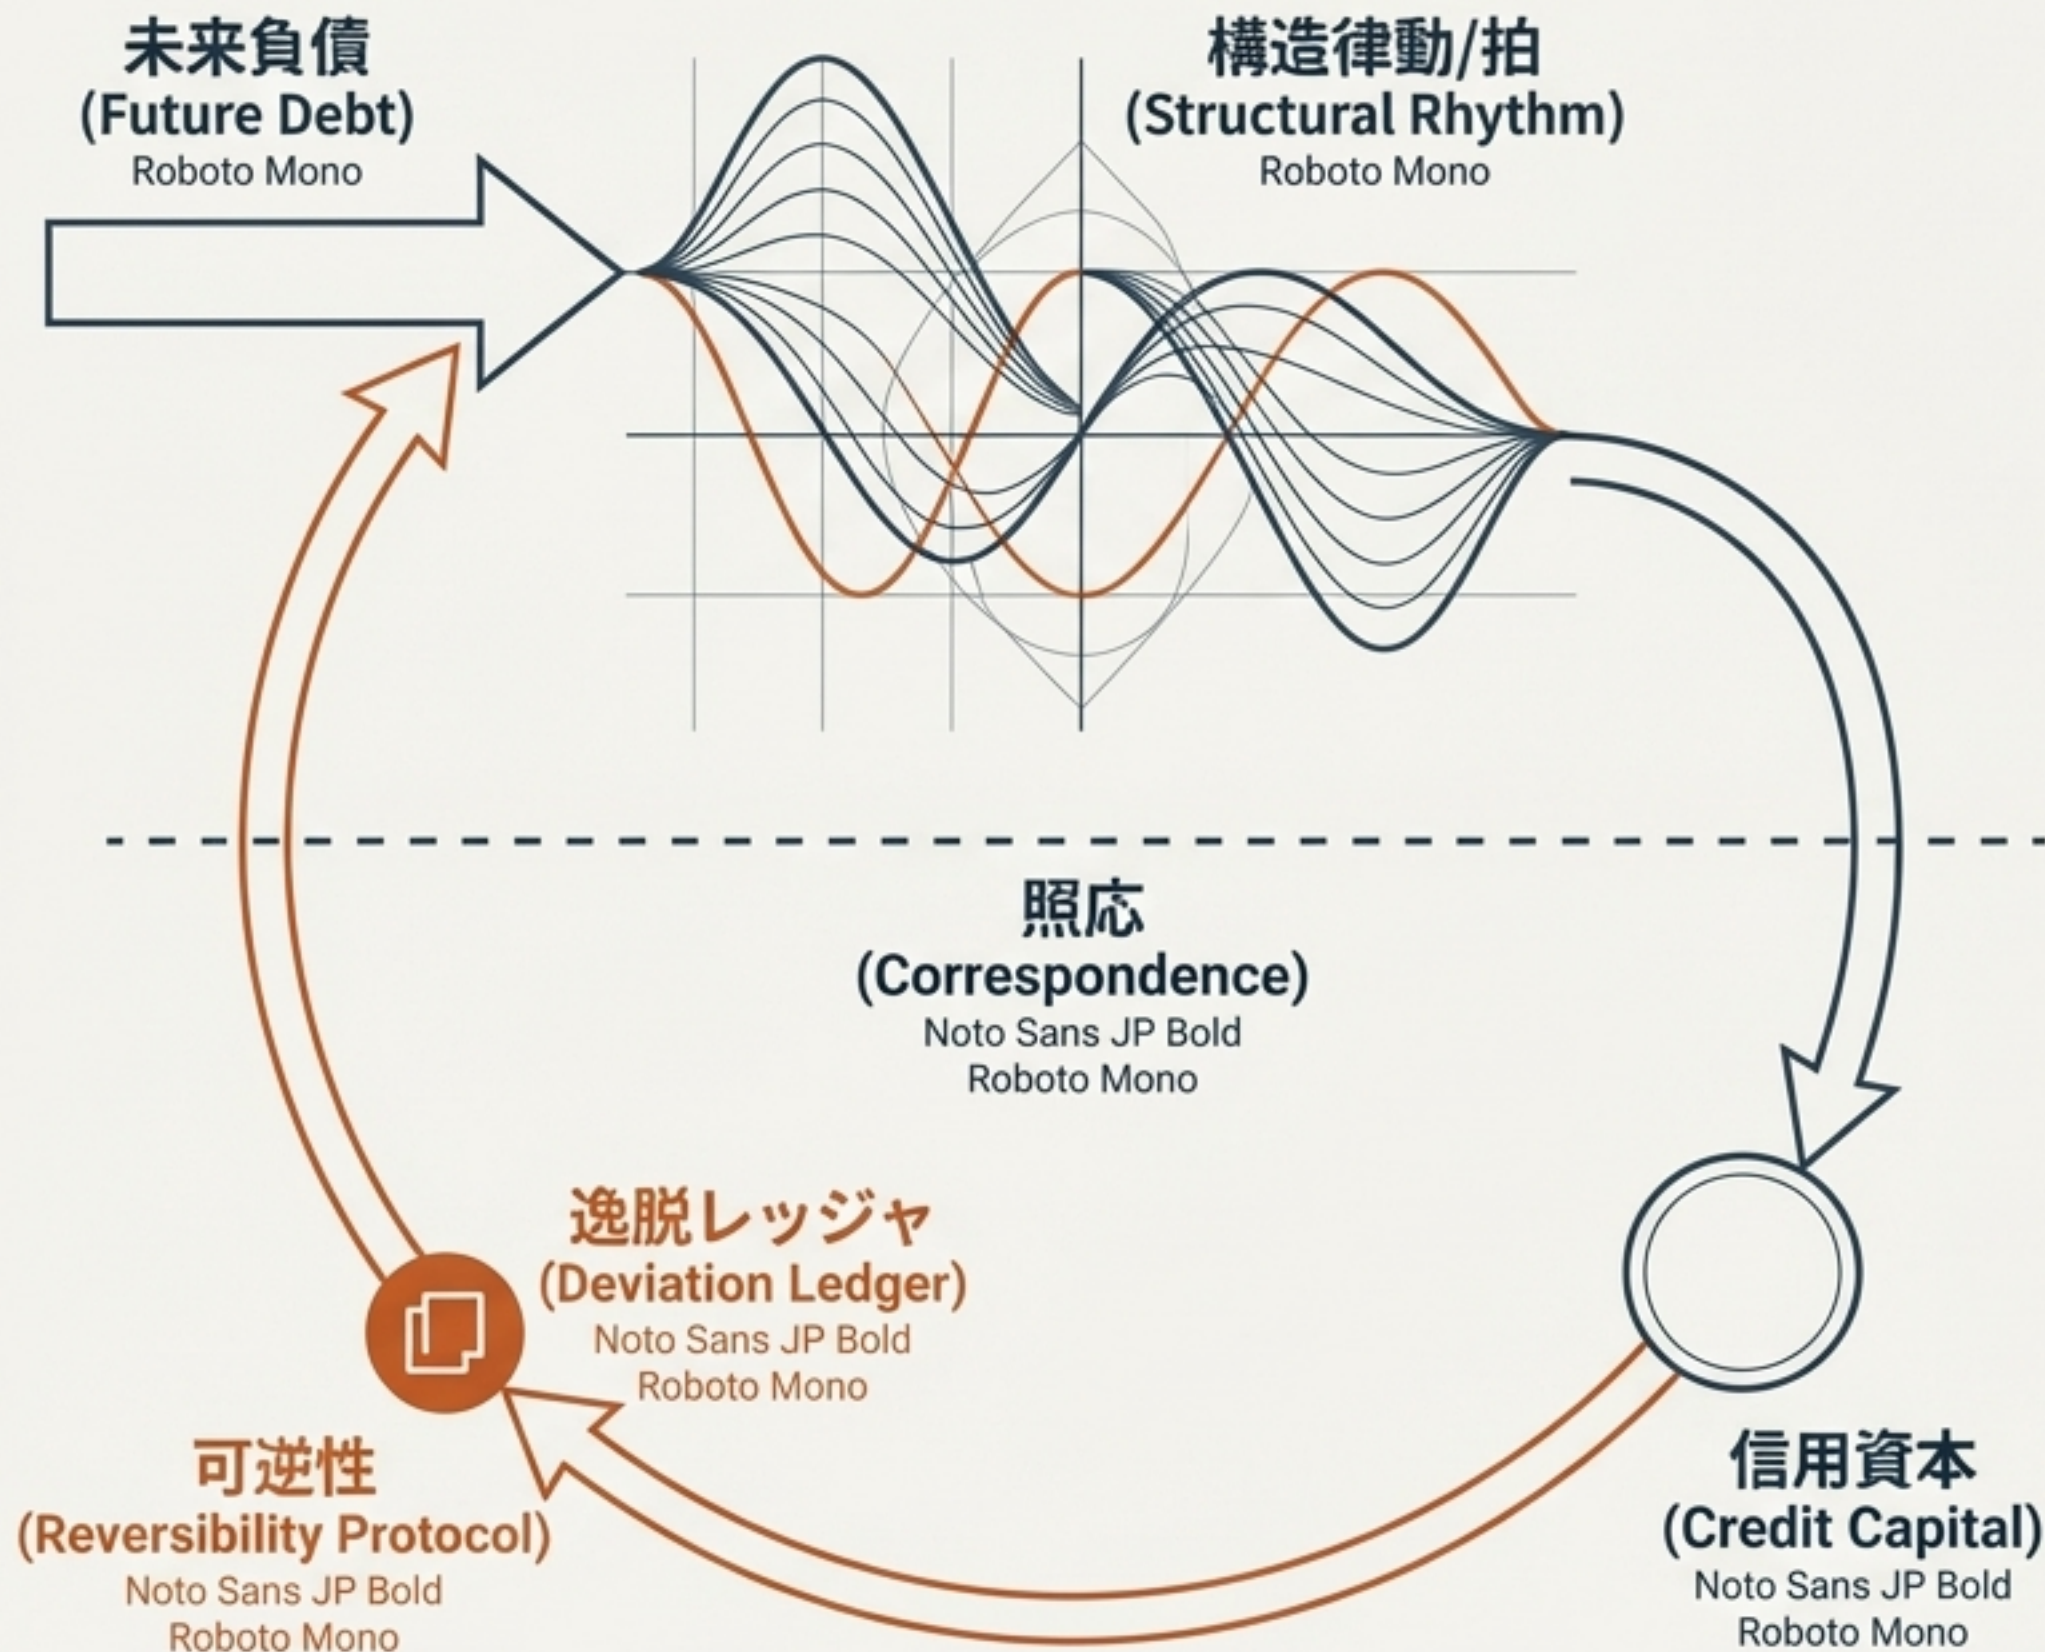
未来負債
(Future Debt)
Roboto Mono

構造律動/拍
(Structural Rhythm)
Roboto Mono

照応
(Correspondence)
Noto Sans JP Bold
Roboto Mono

逸脱レッジャ
(Deviation Ledger)
Noto Sans JP Bold
Roboto Mono

可逆性
(Reversibility Protocol)
Noto Sans JP Bold
Roboto Mono

信用資本
(Credit Capital)
Noto Sans JP Bold
Roboto Mono